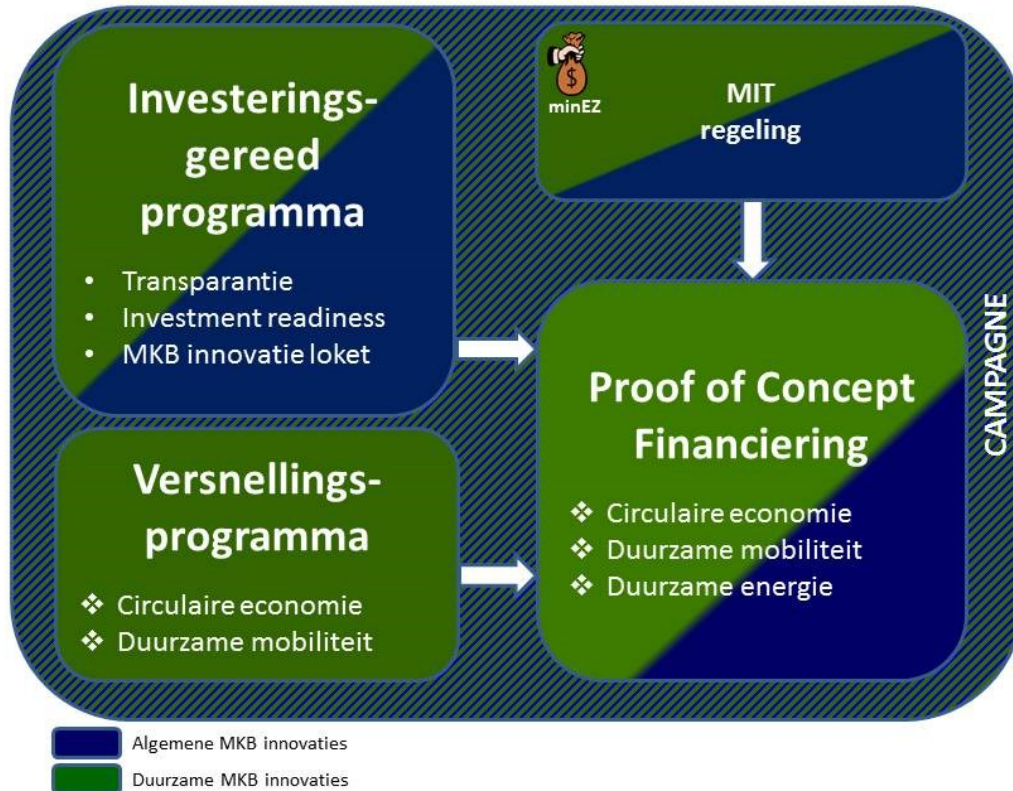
Investeringsgereed programma

• Transparantie
• Investment readiness
• MKB innovatie loket

minEZ

MIT regeling

Versnellingsprogramma

❖ Circulaire economie
❖ Duurzame mobiliteit

Proof of Concept Financiering

❖ Circulaire economie
❖ Duurzame mobiliteit
❖ Duurzame energie

CAMPAGNE

Algemene MKB innovaties
Duurzame MKB innovaties